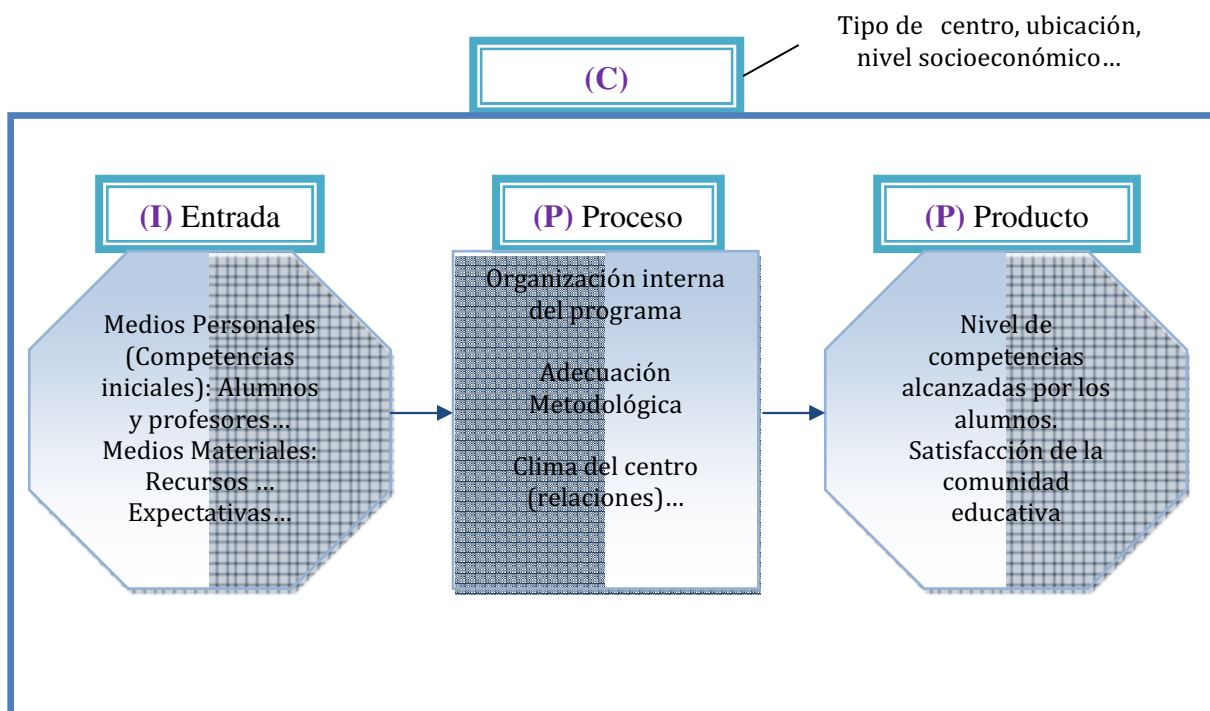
Tipo de centro, ubicación, nivel socioeconómico…

(C)

(I) Entrada

Medios Personales (Competencias iniciales): Alumnos y profesores… Medios Materiales: Recursos … Expectativas…

(P) Proceso

Organización interna del programa

Adecuación Metodológica

Clima del centro (relaciones)…

(P) Producto

Nivel de competencias alcanzadas por los alumnos. Satisfacción de la comunidad educativa